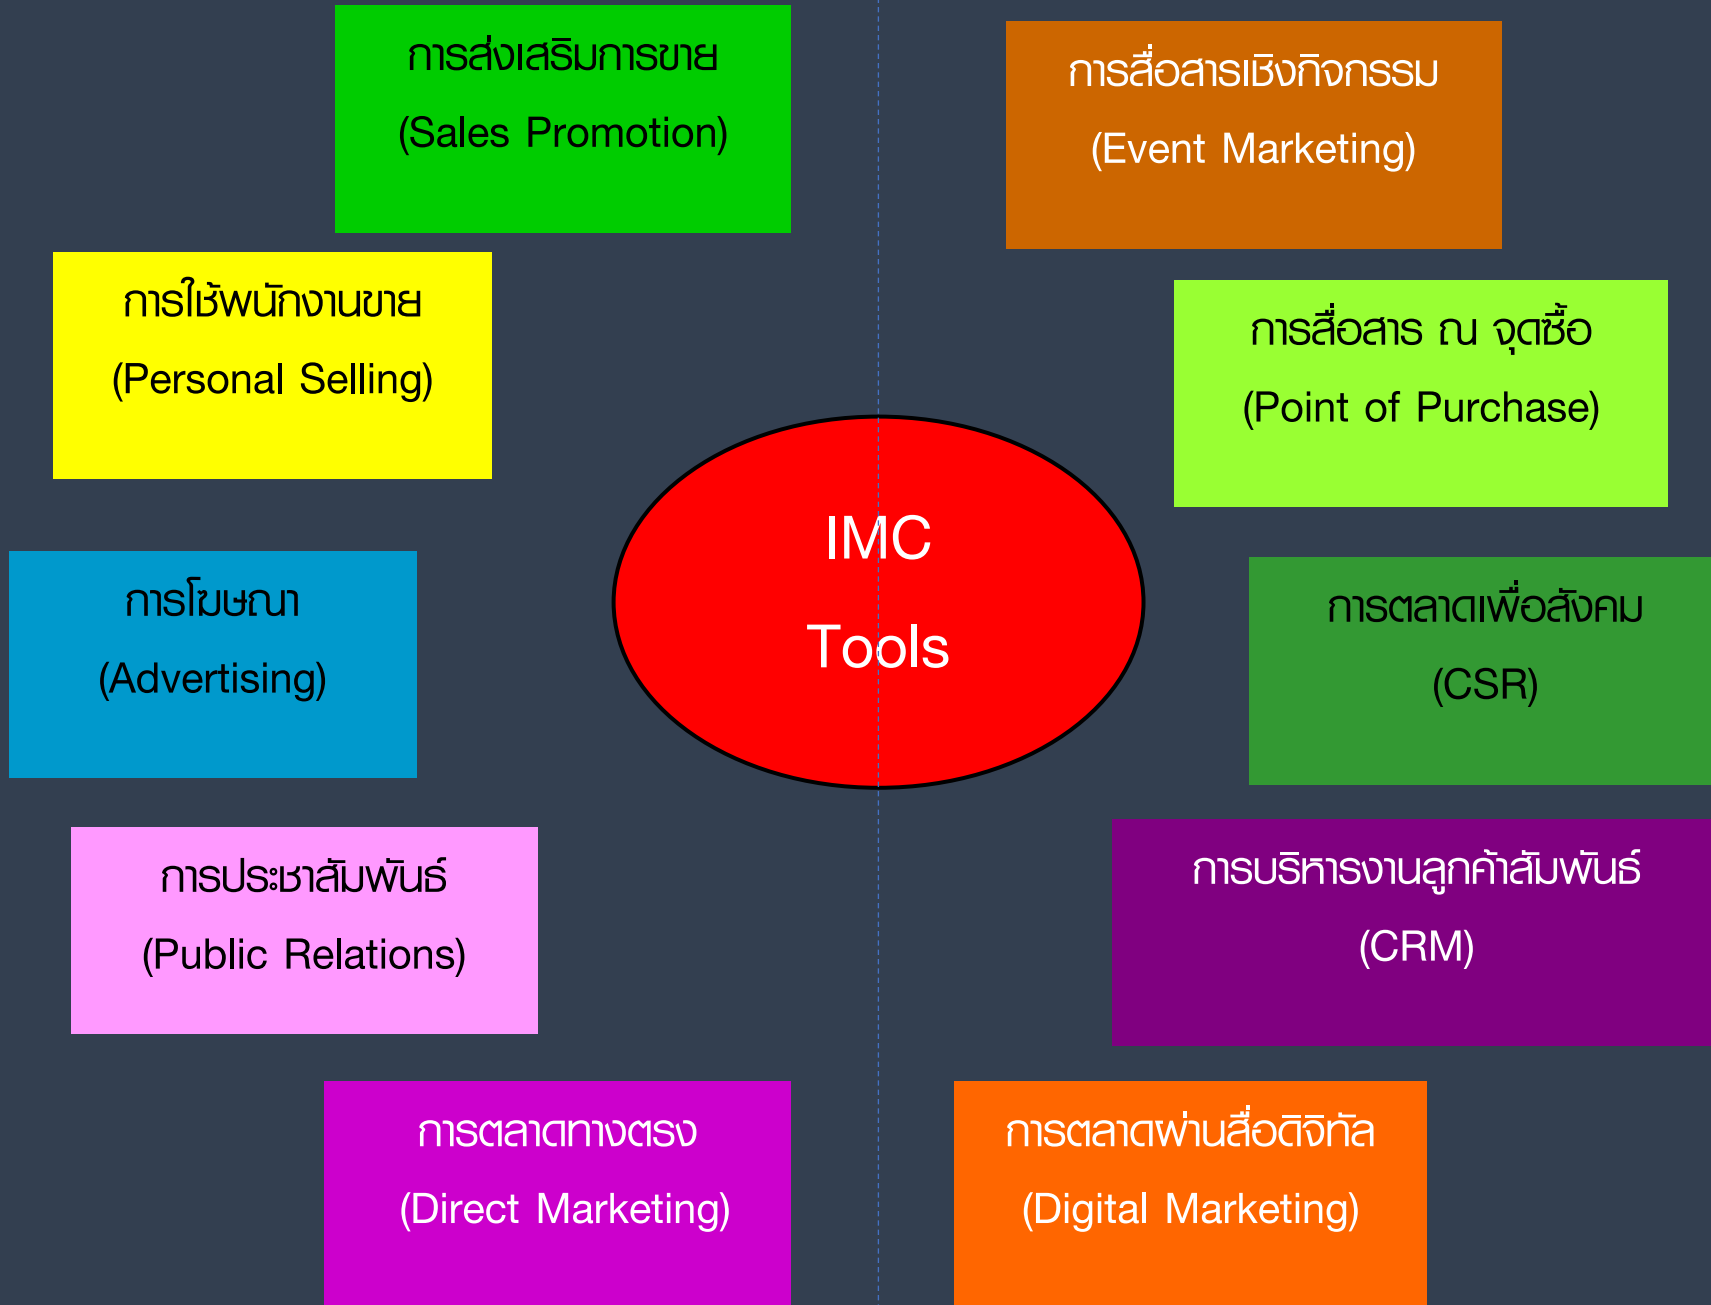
การส่งเสริมการขาย
(Sales Promotion)

การสื่อสารเชิงกิจกรรม
(Event Marketing)

การใช้พนักงานขาย
(Personal Selling)

การสื่อสาร ณ จุดซื้อ
(Point of Purchase)

IMC
Tools

การโฆษณา
(Advertising)

การตลาดเพื่อสังคม
(CSR)

การประชาสัมพันธ์
(Public Relations)

การบริหารงานลูกค้าสัมพันธ์
(CRM)

การตลาดทางตรง
(Direct Marketing)

การตลาดผ่านสื่อดิจิทัล
(Digital Marketing)